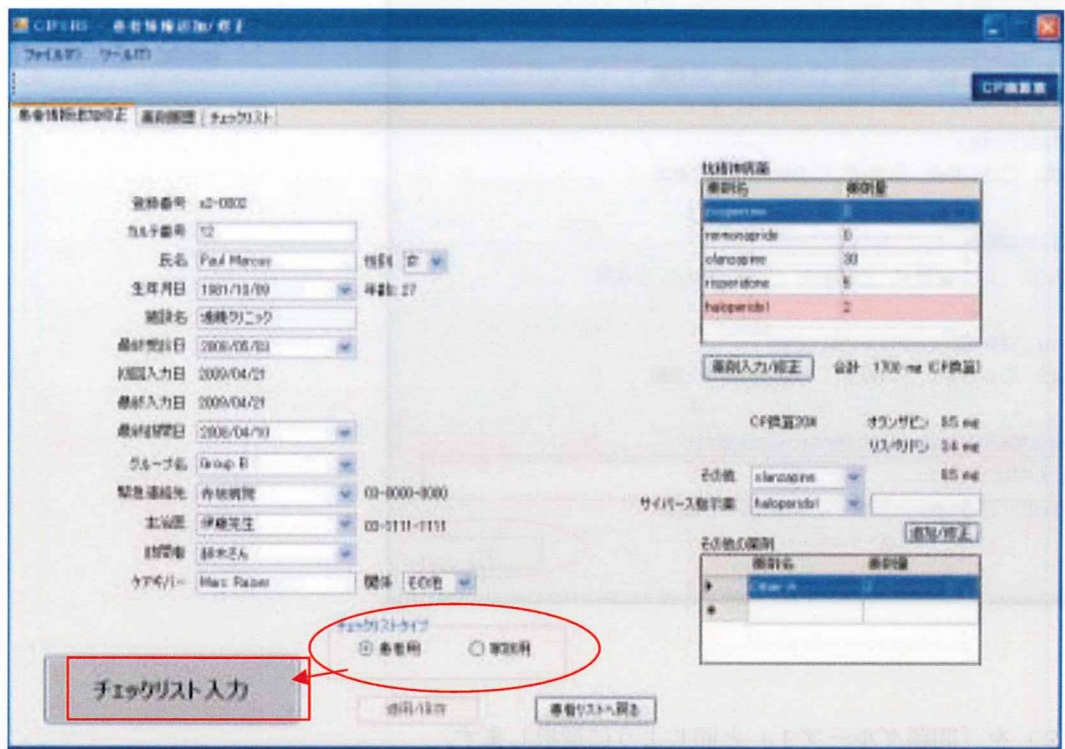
CPSS - 患者情報追加/修正

ファイル(F) ツール(T)

CP換算表

患者情報追加/修正 薬剤履歴 チェックリスト

登録番号 s2-0002

カルテ番号 12

氏名 Paul Marcus 性別 男

生年月日 1981/10/09 年齢: 27

施設名 浅野クリニック

最終受診日 2008/05/03

初回入力日 2009/04/21

最終入力日 2009/04/21

最終評価日 2008/04/10

グループ名 Group B

緊急連絡先 市域病院 03-0000-0000

主治医 伊藤先生 03-1111-1111

訪問者 鈴木さん

ケアギバー Marc Paser 関係 その他

チェックリストタイプ

患者用 家族用

チェックリスト入力

適用/保存

患者リストへ戻る

抗精神病薬

| 薬剤名 | 薬剤量 |
|---|---|
| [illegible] | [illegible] |
| nemonapride | 0 |
| olanzapine | 30 |
| risperidone | 5 |
| haloperidol | 2 |

薬剤入力/修正 合計 1700 mg (CP換算)

CP換算20% オランザピン 8.5 mg

リスペリドン 3.4 mg

その他 olanzapine 8.5 mg

サイパース指示薬 haloperidol

追加/修正

その他の薬剤

| 薬剤名 | 薬剤量 |
|---|---|
| Other A | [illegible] |
| | |